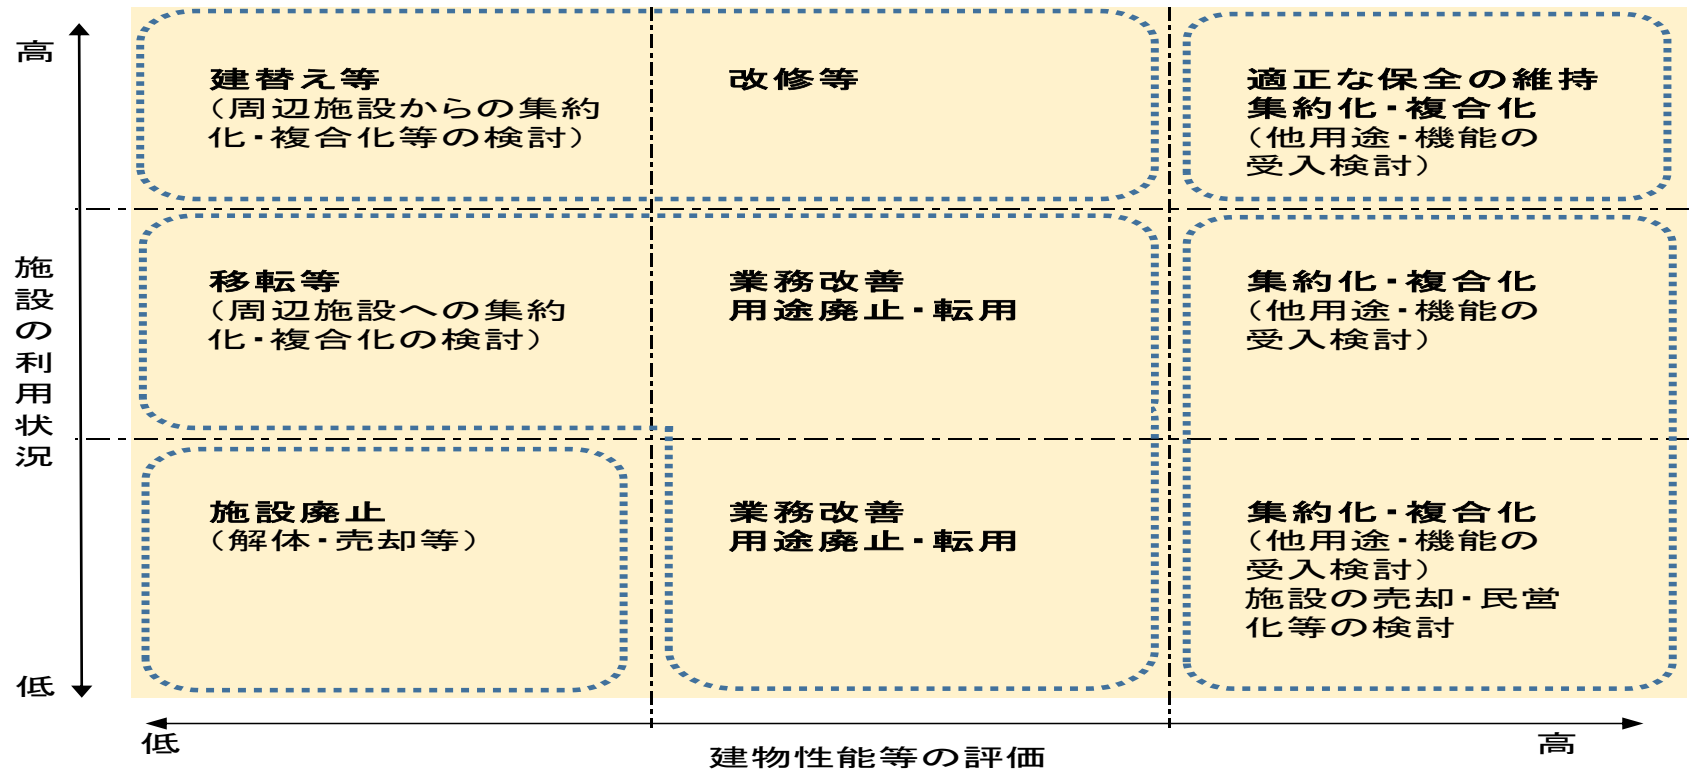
高

施設の利用状況

低

建替え等
（周辺施設からの集約化・複合化等の検討）

改修等

適正な保全の維持
集約化・複合化
（他用途・機能の受入検討）

移転等
（周辺施設への集約化・複合化の検討）

業務改善
用途廃止・転用

集約化・複合化
（他用途・機能の受入検討）

施設廃止
（解体・売却等）

業務改善
用途廃止・転用

集約化・複合化
（他用途・機能の受入検討）
施設の売却・民営化等の検討

低

建物性能等の評価

高